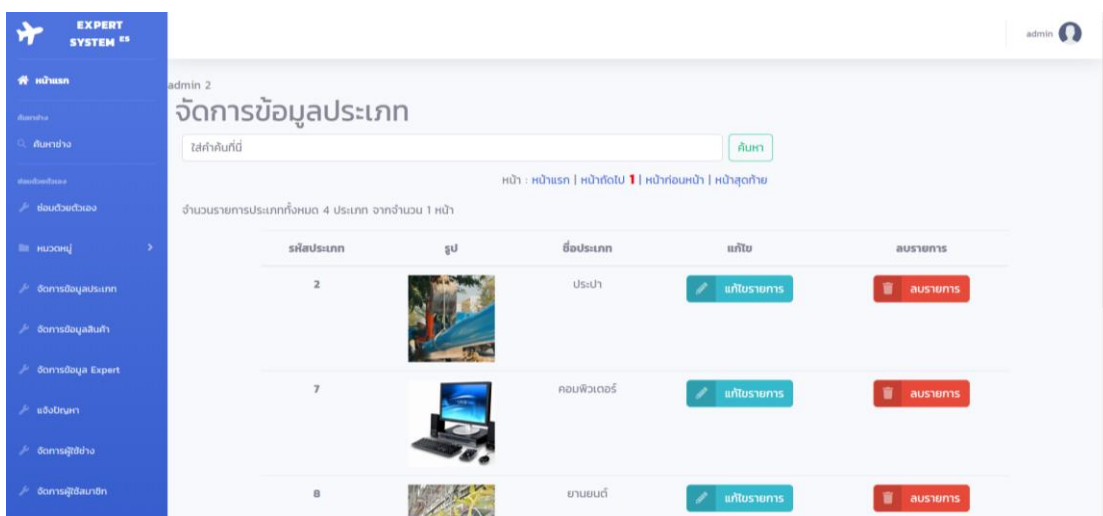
EXPERT SYSTEM ES

หน้าแรก

ค้นหาช่าง
ค้นหาช่าง

ซ่อมด้วยตัวเอง
ซ่อมด้วยตัวเอง

หมวดหมู่

จัดการข้อมูลประเภท

จัดการข้อมูลสินค้า

จัดการข้อมูล Expert

แจ้งปัญหา

จัดการผู้ใช้ช่าง

จัดการผู้ใช้สมาชิก

admin

admin 2

จัดการข้อมูลประเภท

ใส่คำค้นที่นี่

ค้นหา

หน้า : หน้าแรก | หน้าถัดไป 1 | หน้าก่อนหน้า | หน้าสุดท้าย

จำนวนรายการประเภททั้งหมด 4 ประเภท จากจำนวน 1 หน้า

| รหัสประเภท | รูป | ชื่อประเภท | แก้ไข | ลบรายการ |
|---|---|---|---|---|
| 2 | | ประปา | แก้ไขรายการ | ลบรายการ |
| 7 | | คอมพิวเตอร์ | แก้ไขรายการ | ลบรายการ |
| 8 | | ยานยนต์ | แก้ไขรายการ | ลบรายการ |